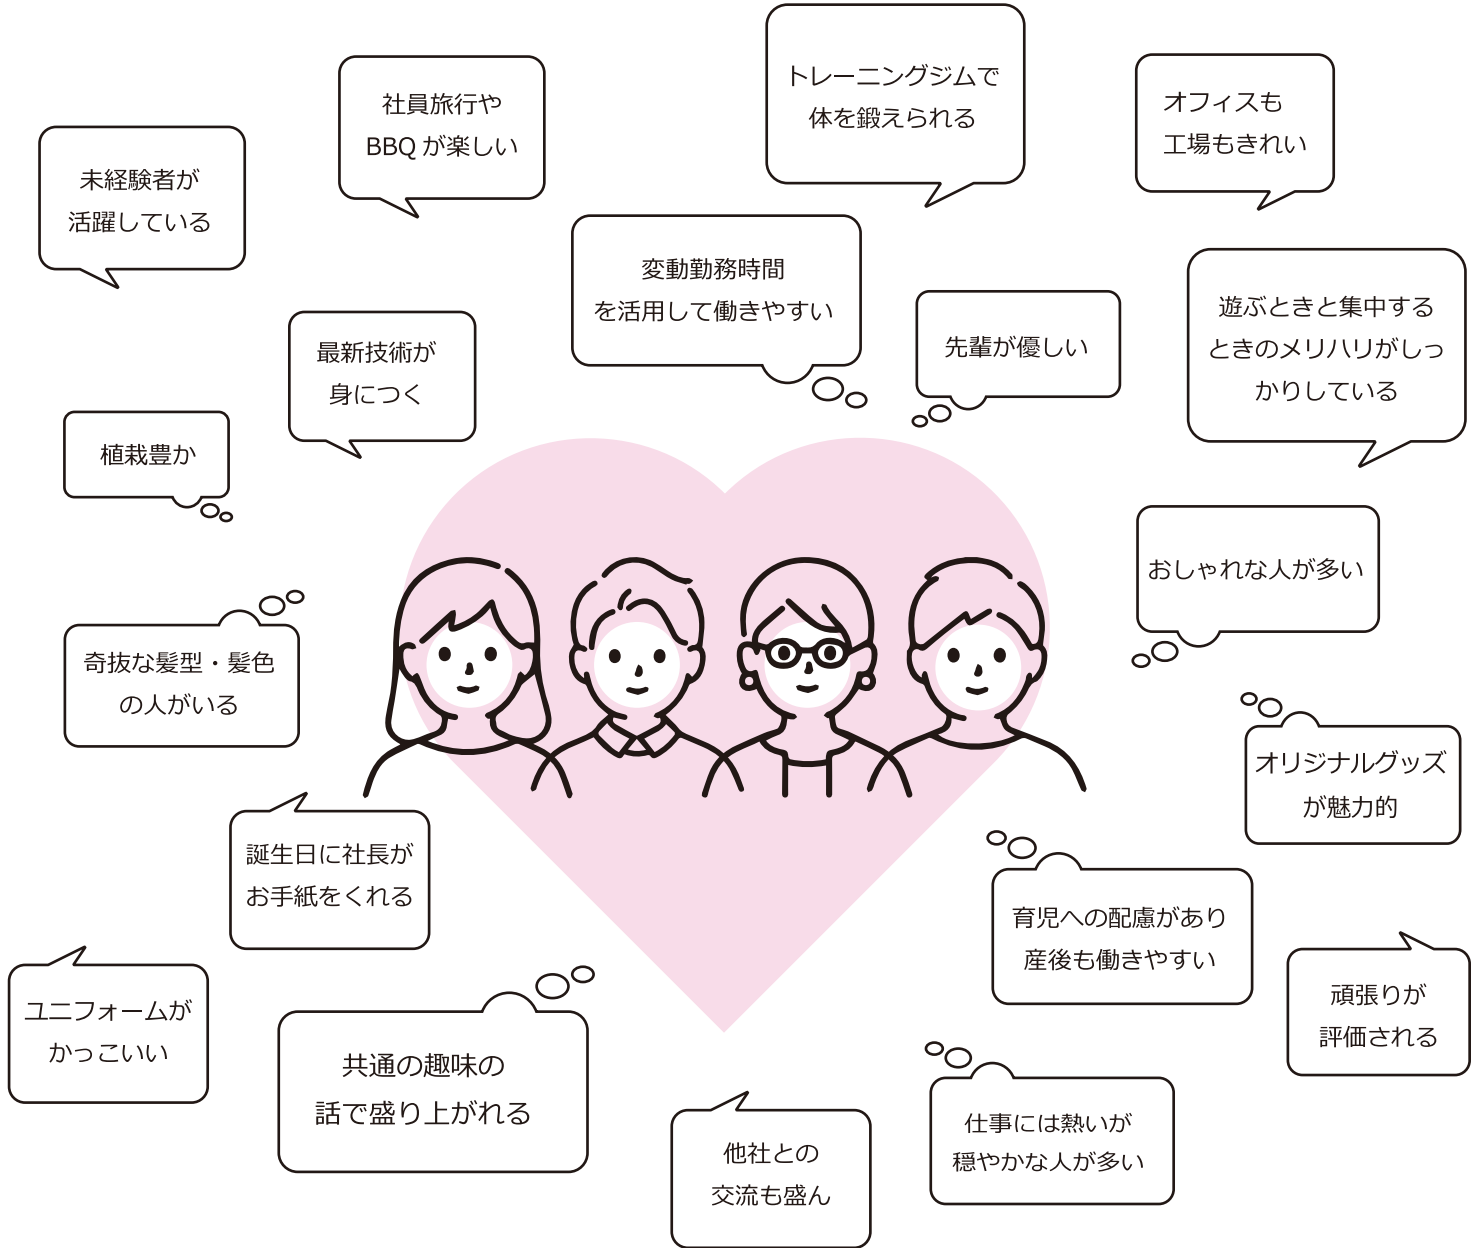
社員旅行や
BBQ が楽しい

トレーニングジムで
体を鍛えられる

オフィスも
工場もきれい

未経験者が
活躍している

変動勤務時間
を活用して働きやすい

先輩が優しい

遊ぶときと集中する
ときのメリハリがしっ
かりしている

最新技術が
身につく

植栽豊か

おしゃれな人が多い

奇抜な髪型・髪色
の人がいる

オリジナルグッズ
が魅力的

誕生日に社長が
お手紙をくれる

育児への配慮があり
産後も働きやすい

ユニフォームが
かっこいい

頑張りが
評価される

共通の趣味の
話で盛り上がれる

他社との
交流も盛ん

仕事には熱いが
穏やかな人が多い